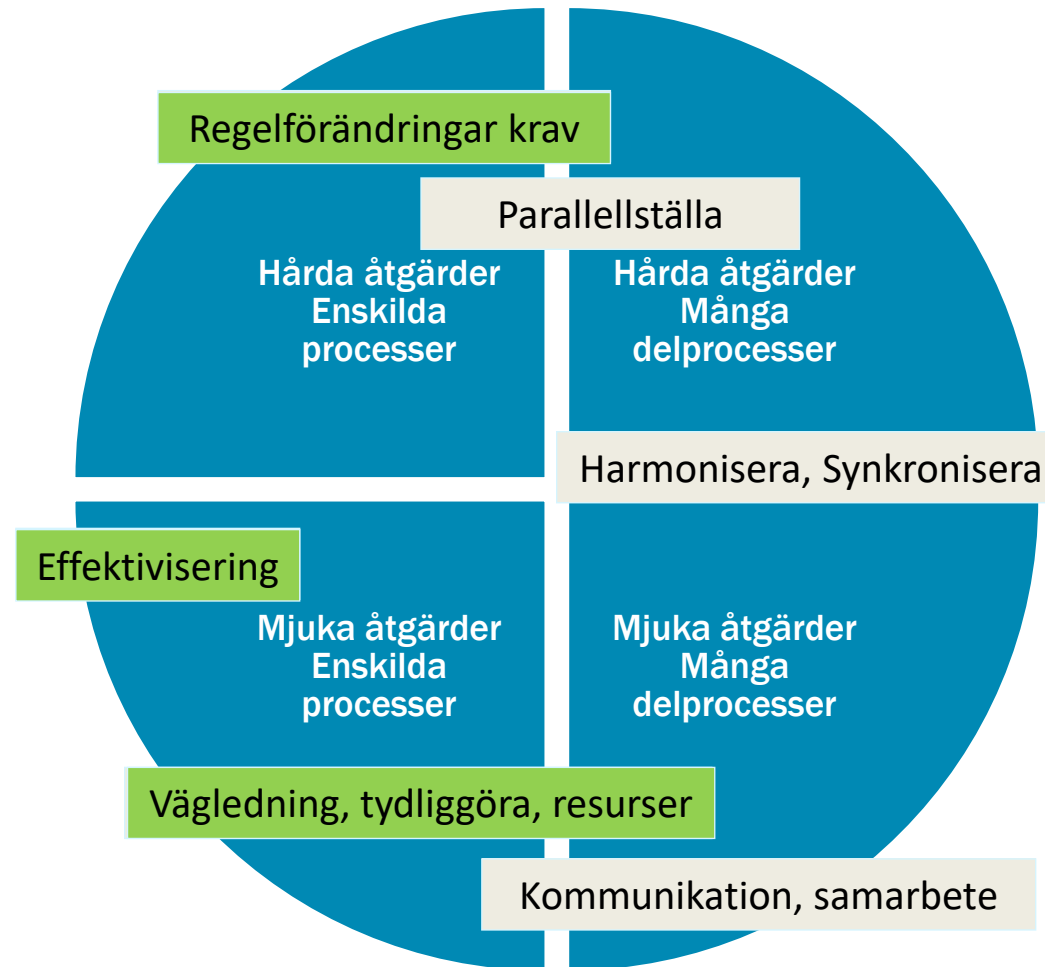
Regelförändringar krav

Parallellställa

Hårda åtgärder
Enskilda
processer

Hårda åtgärder
Många
delprocesser

Harmonisera, Synkronisera

Effektivisering

Mjuka åtgärder
Enskilda
processer

Mjuka åtgärder
Många
delprocesser

Vägledning, tydliggöra, resurser

Kommunikation, samarbete